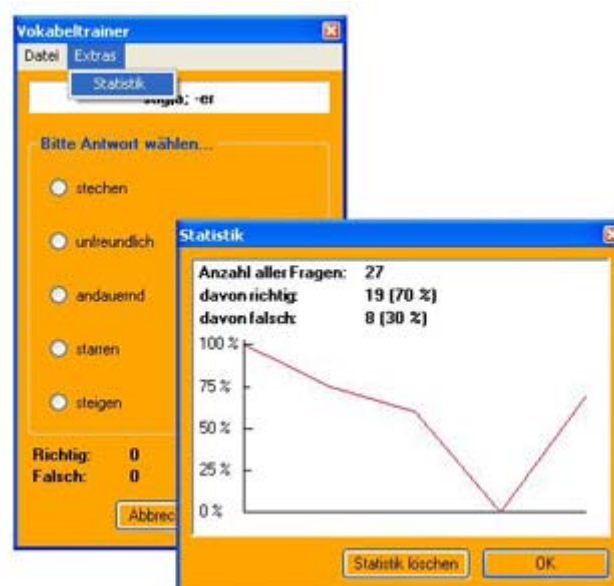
Vokabeltrainer

Datei Extras

Statistik

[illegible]; -er

Bitte Antwort wählen...

stechen

unfreundlich

andauernd

starren

steigen

Richtig: 0

Falsch: 0

Abbrec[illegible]

Statistik

| Anzahl aller Fragen: | 27 |
|---|---|
| davon richtig: | 19 (70 %) |
| davon falsch: | 8 (30 %) |

100 %

75 %

50 %

25 %

0 %

Statistik löschen

OK